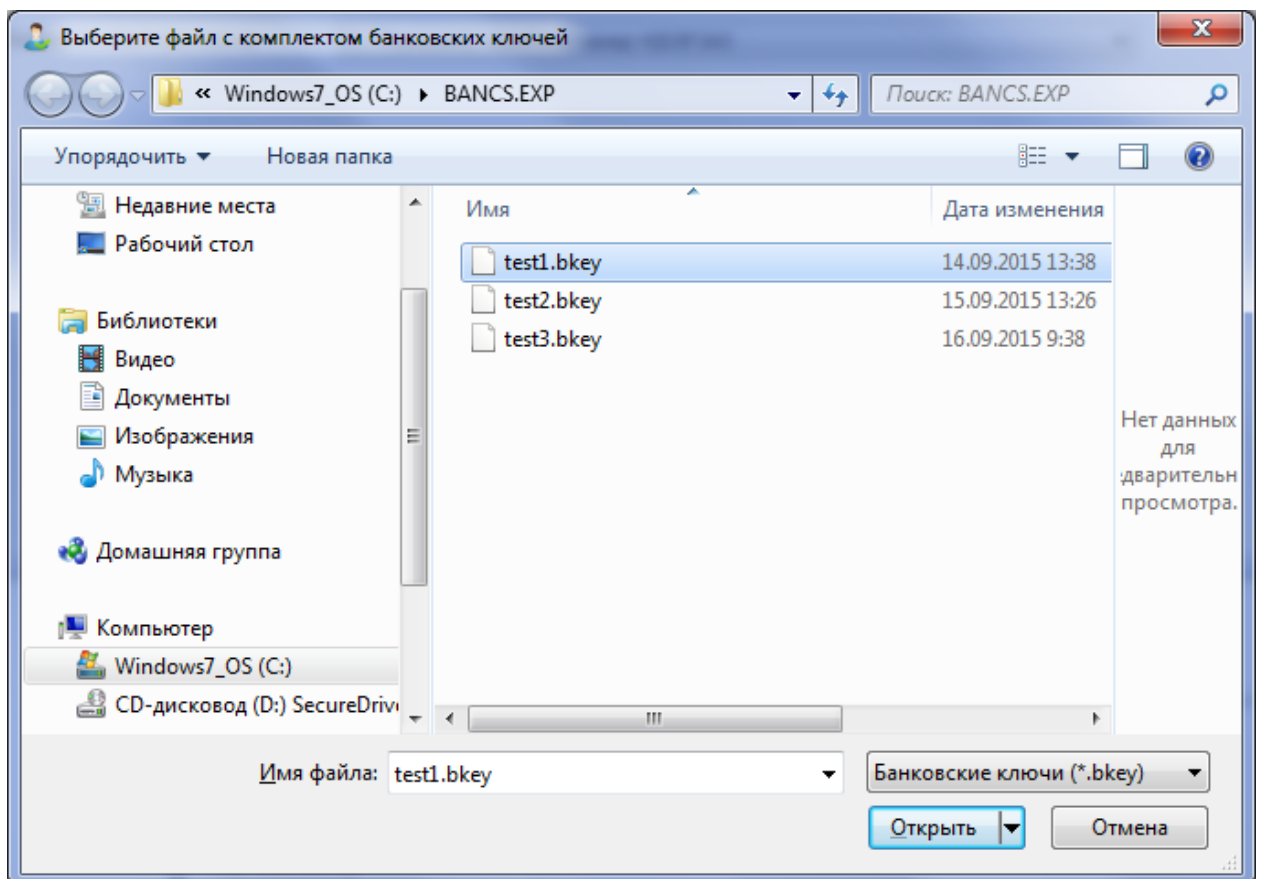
Выберите файл с комплектом банковских ключей

« Windows7_OS (C:) ▸ BANCS.EXP

Поиск: BANCS.EXP

Упорядочить ▾ Новая папка

Недавние места
Рабочий стол

Библиотеки
Видео
Документы
Изображения
Музыка

Домашняя группа

Компьютер
Windows7_OS (C:)
CD-дисковод (D:) SecureDriv

| Имя | Дата изменения |
|---|---|
| test1.bkey | 14.09.2015 13:38 |
| test2.bkey | 15.09.2015 13:26 |
| test3.bkey | 16.09.2015 9:38 |

Нет данных для дварительн просмотра.

Имя файла: test1.bkey

Банковские ключи (*.bkey)

Открыть

Отмена